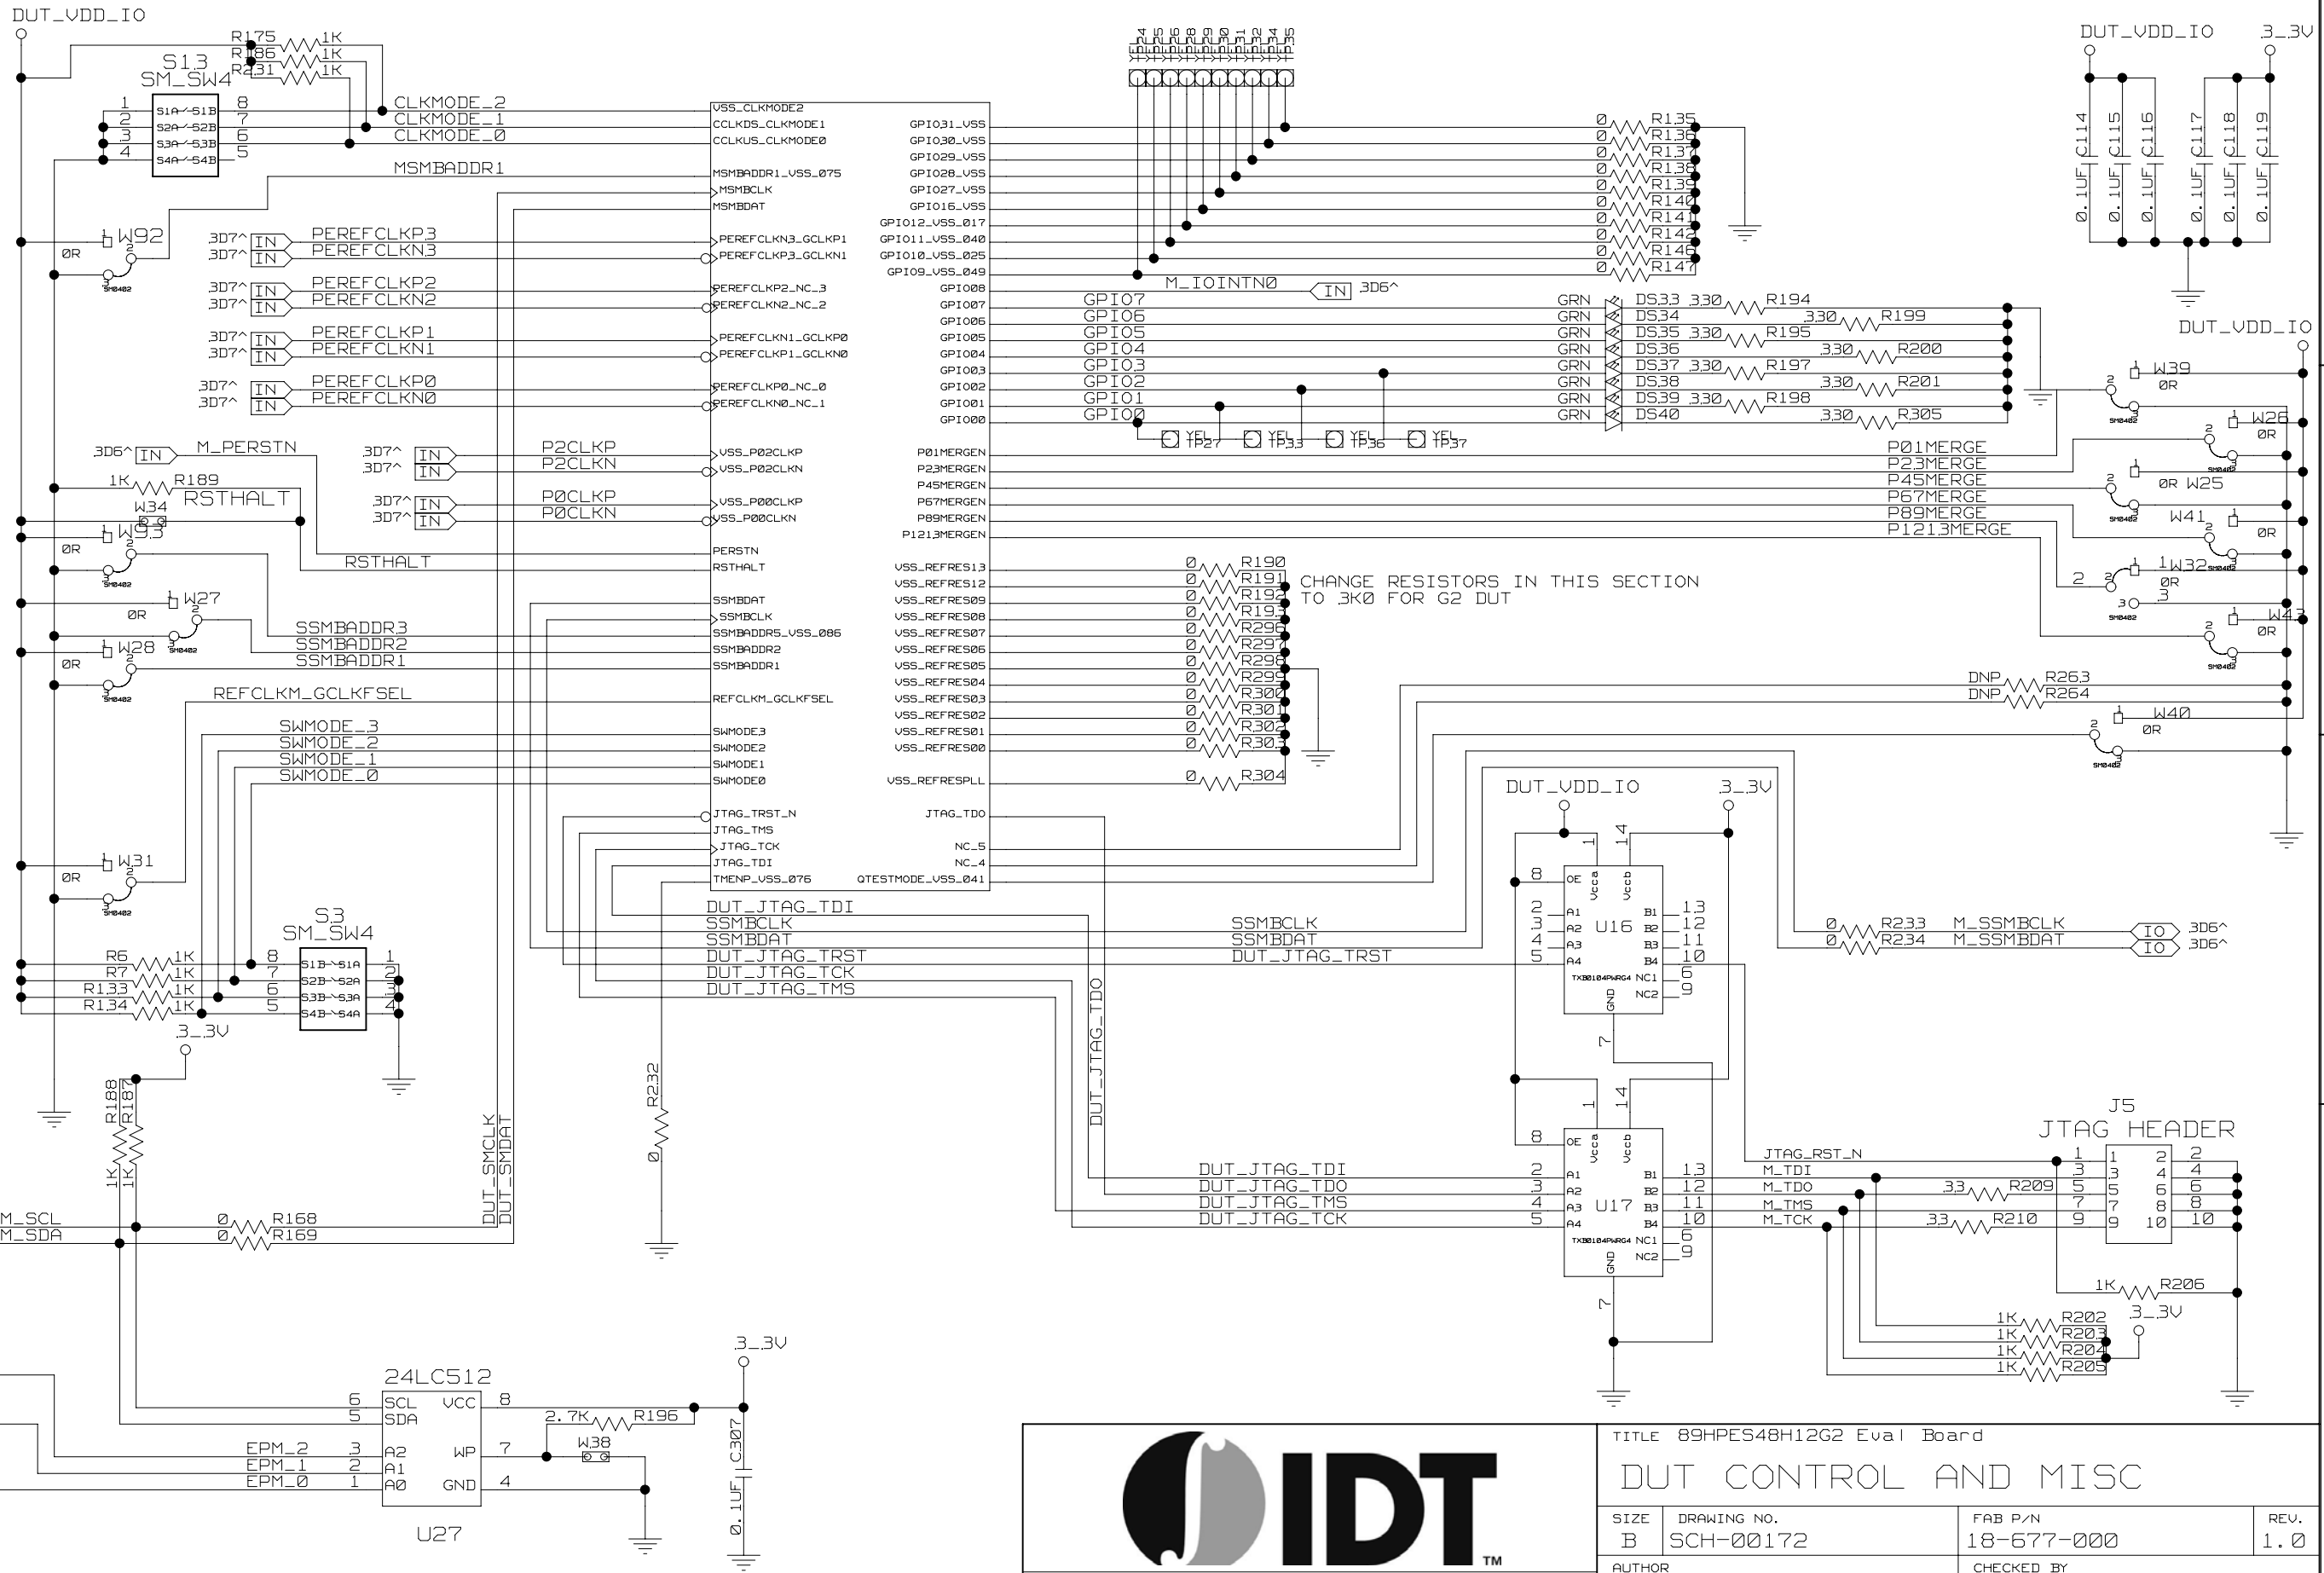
DUT_VDD_IO

R175 1K
R186 1K
R231 1K
S13
SM_SW4
1 S1A S1B 8
2 S2A S2B 7
3 S3A S3B 6
4 S4A S4B 5
CLKMODE_2
CLKMODE_1
CLKMODE_0
MSMBADDR1
W92
0R
3D7^ IN PEREFCLKP3
3D7^ IN PEREFCLKN3
3D7^ IN PEREFCLKP2
3D7^ IN PEREFCLKN2
3D7^ IN PEREFCLKP1
3D7^ IN PEREFCLKN1
3D7^ IN PEREFCLKP0
3D7^ IN PEREFCLKN0
3D6^ IN M_PERSTN
1K R189 RSTHALT
W34
W93
0R
3D7^ IN P2CLKP
3D7^ IN P2CLKN
3D7^ IN P0CLKP
3D7^ IN P0CLKN
RSTHALT
W27
0R
SSMBADDR3
W28
SSMBADDR2
0R
SSMBADDR1
REFCLKM_GCLKFSEL
SWMODE_3
SWMODE_2
SWMODE_1
SWMODE_0
W31
0R
S3
SM_SW4
R6 1K
R7 1K
R133 1K
R134 1K
8 S1B S1A 1
7 S2B S2A 2
6 S3B S3A 3
5 S4B S4A 4
3_3V
R188 1K
R187 1K
M_SCL
M_SDA
0 R168
0 R169
DUT_SMCLK
DUT_SMDAT
R232 0

VSS_CLKMODE2
CCLKDS_CLKMODE1
CCLKUS_CLKMODE0
MSMBADDR1_VSS_075
MSMBCLK
MSMBDAT
PEREFCLKN3_GCLKP1
PEREFCLKP3_GCLKN1
PEREFCLKP2_NC_3
PEREFCLKN2_NC_2
PEREFCLKN1_GCLKP0
PEREFCLKP1_GCLKN0
PEREFCLKP0_NC_0
PEREFCLKN0_NC_1
VSS_P02CLKP
VSS_P02CLKN
VSS_P00CLKP
VSS_P00CLKN
PERSTN
RSTHALT
SSMBDAT
SSMBCLK
SSMBADDR5_VSS_086
SSMBADDR2
SSMBADDR1
REFCLKM_GCLKFSEL
SWMODE3
SWMODE2
SWMODE1
SWMODE0
JTAG_TRST_N
JTAG_TMS
JTAG_TCK
JTAG_TDI
TMENP_VSS_076
GPIO31_VSS
GPIO30_VSS
GPIO29_VSS
GPIO28_VSS
GPIO27_VSS
GPIO16_VSS
GPIO12_VSS_017
GPIO11_VSS_040
GPIO10_VSS_025
GPIO9_VSS_049
GPIO08
GPIO07
GPIO06
GPIO05
GPIO04
GPIO03
GPIO02
GPIO01
GPIO00
P01MERGEN
P23MERGEN
P45MERGEN
P67MERGEN
P89MERGEN
P1213MERGEN
VSS_REFRES13
VSS_REFRES12
VSS_REFRES09
VSS_REFRES08
VSS_REFRES07
VSS_REFRES06
VSS_REFRES05
VSS_REFRES04
VSS_REFRES03
VSS_REFRES02
VSS_REFRES01
VSS_REFRES00
VSS_REFRESPLL
JTAG_TDO
NC_5
NC_4
QTESTMODE_VSS_041

YEL TP24 TP25 TP26 TP28 TP29 TP30 TP31 TP32 TP34 TP35
0 R135
0 R136
0 R137
0 R138
0 R139
0 R140
0 R141
0 R142
0 R146
0 R147
M_IOINTN0 IN 3D6^
GPIO7 GRN DS33 330 R194
GPIO6 GRN DS34 330 R199
GPIO5 GRN DS35 330 R195
GPIO4 GRN DS36 330 R200
GPIO3 GRN DS37 330 R197
GPIO2 GRN DS38 330 R201
GPIO1 GRN DS39 330 R198
GPIO0 GRN DS40 330 R305
YEL TP27 YEL TP33 YEL TP36 YEL TP37
P01MERGE
P23MERGE
P45MERGE
P67MERGE
P89MERGE
P1213MERGE
0 R190
0 R191
0 R192
0 R193
0 R296
0 R297
0 R298
0 R299
0 R300
0 R301
0 R302
0 R303
0 R304
CHANGE RESISTORS IN THIS SECTION
TO 3K0 FOR G2 DUT

DUT_VDD_IO 3_3V
C114 0.1UF
C115 0.1UF
C116 0.1UF
C117 0.1UF
C118 0.1UF
C119 0.1UF
DUT_VDD_IO
W39 0R
W26 0R
0R W25
W41 0R
W32 0R
W43 0R
DNP R263
DNP R264
W40 0R

DUT_VDD_IO 3_3V
U16
OE Vcca Vccb
A1 B1 13
A2 B2 12
A3 B3 11
A4 B4 10
TXB0104PWRG4 NC1 6
GND NC2 9
0 R233 M_SSMBCLK IO 3D6^
0 R234 M_SSMBDAT IO 3D6^
DUT_JTAG_TDI
SSMBCLK
SSMBDAT
DUT_JTAG_TRST
DUT_JTAG_TCK
DUT_JTAG_TMS
SSMBCLK
SSMBDAT
DUT_JTAG_TRST
DUT_JTAG_TDO
U17
DUT_JTAG_TDI
DUT_JTAG_TDO
DUT_JTAG_TMS
DUT_JTAG_TCK
J5
JTAG HEADER
JTAG_RST_N
M_TDI
M_TDO
M_TMS
M_TCK
33 R209
33 R210
1K R206
1K R202
1K R203
1K R204
1K R205
3_3V

3_3V
24LC512
6 SCL VCC 8
5 SDA
EPM_2 3 A2 WP 7
EPM_1 2 A1
EPM_0 1 A0 GND 4
U27
2.7K R196
W38
C307 0.1UF

IDT™
TITLE 89HPES48H12G2 Eval Board
DUT CONTROL AND MISC
SIZE B
DRAWING NO. SCH-00172
FAB P/N 18-677-000
REV. 1.0
AUTHOR
CHECKED BY